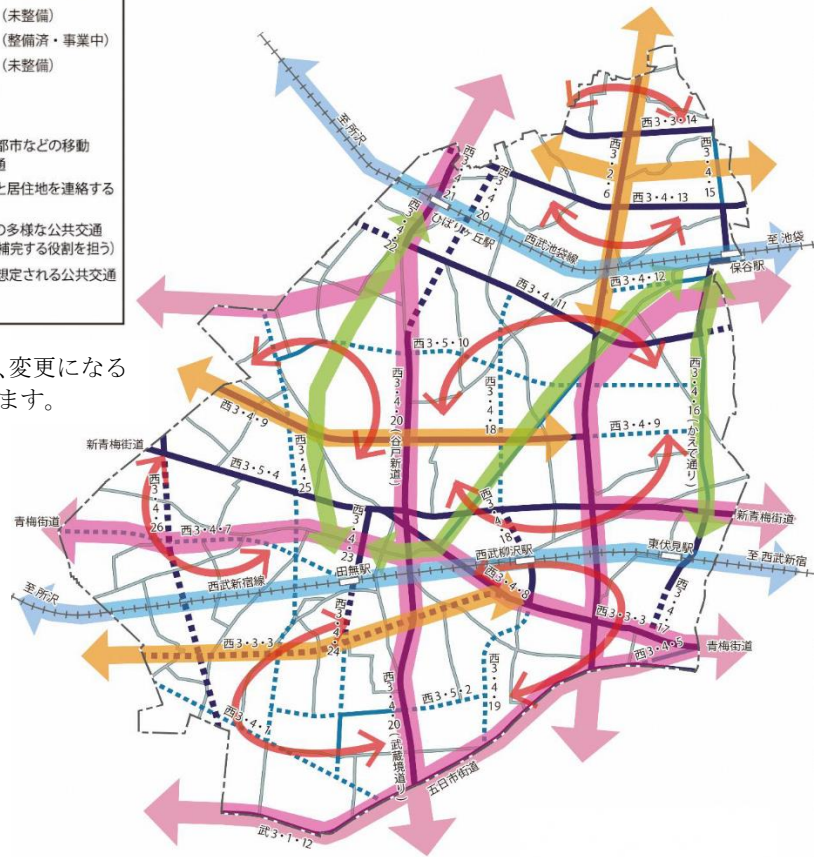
(未整備)
(整備済・事業中)
(未整備)

都市などの移動
道
と居住地を連絡する

の多様な公共交通
補完する役割を担う)
想定される公共交通

、変更になる
ます。

至所沢
西3・3・14
西3・2・6
西3・4・15
西3・4・13
西3・4・21
西3・4・20
西3・4・22
ひばりヶ丘駅
西武池袋線
至池袋
保谷駅
西3・4・12
西3・4・11
西3・5・10
西3・4・18
西3・4・20(谷戸新道)
西3・4・16(かえで通り)
西3・4・9
西3・4・9
西3・4・25
新青梅街道
西3・5・4
西3・4・26
西3・4・7
青梅街道
西3・4・23
西3・4・18
新青梅街道
西武柳沢駅
東伏見駅
至西武新宿
西武新宿線
田無駅
至所沢
西3・4・8
西3・4・24
西3・3・3
西3・3・3
西3・4・17
西3・4・5
青梅街道
西3・5・2
西3・4・19
西3・4・7
西3・4・20(武蔵境通り)
五日市街道
武3・1・12